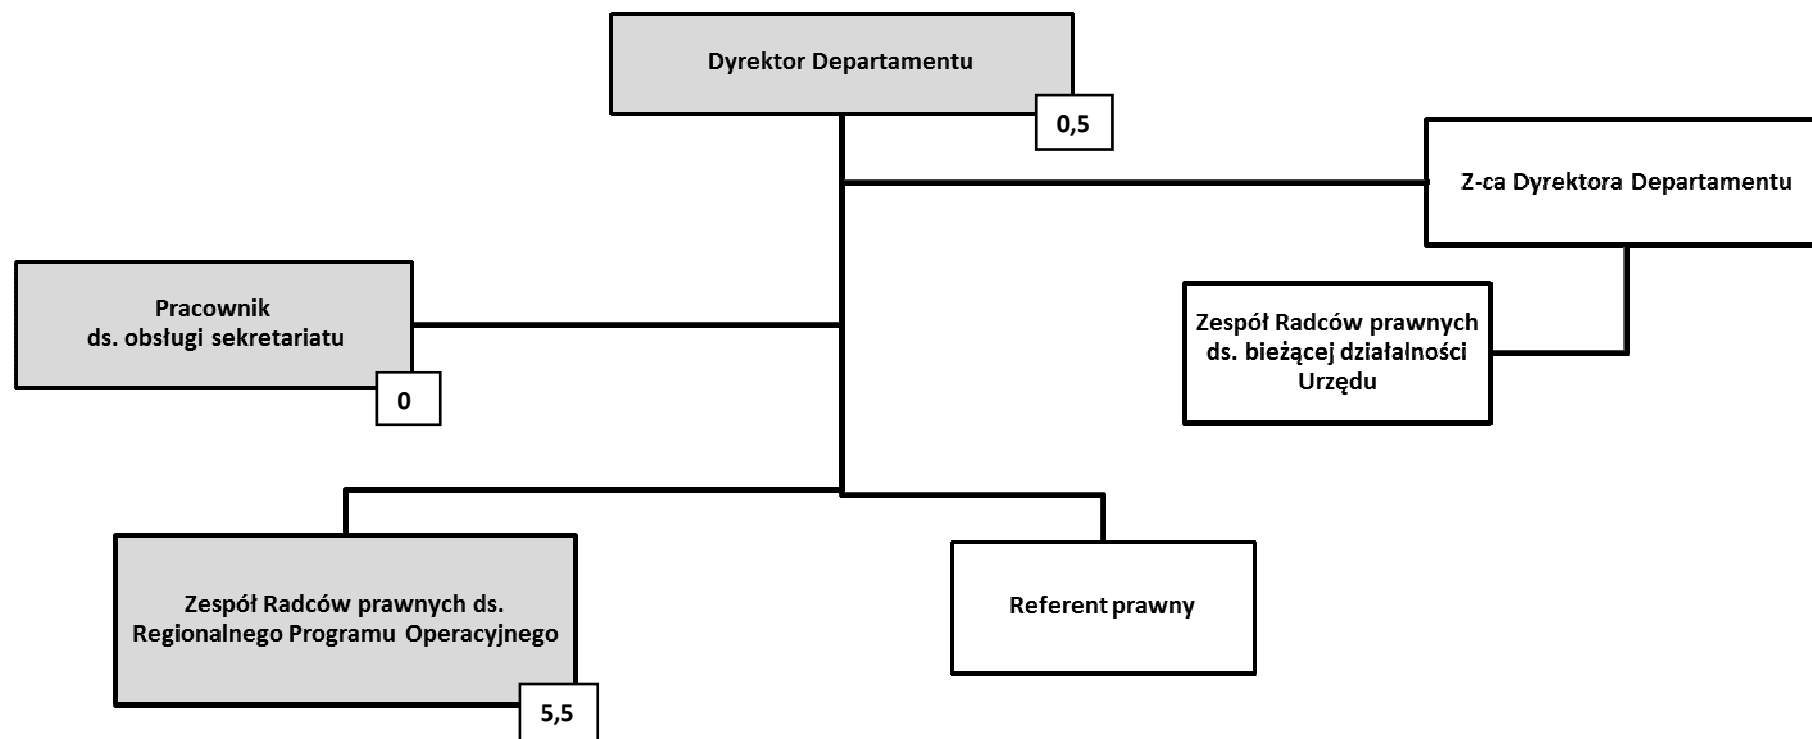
Dyrektor Departamentu

0,5

Z-ca Dyrektora Departamentu

Pracownik ds. obsługi sekretariatu

0

Zespół Radców prawnych ds. bieżącej działalności Urzędu

Zespół Radców prawnych ds. Regionalnego Programu Operacyjnego

5,5

Referent prawny